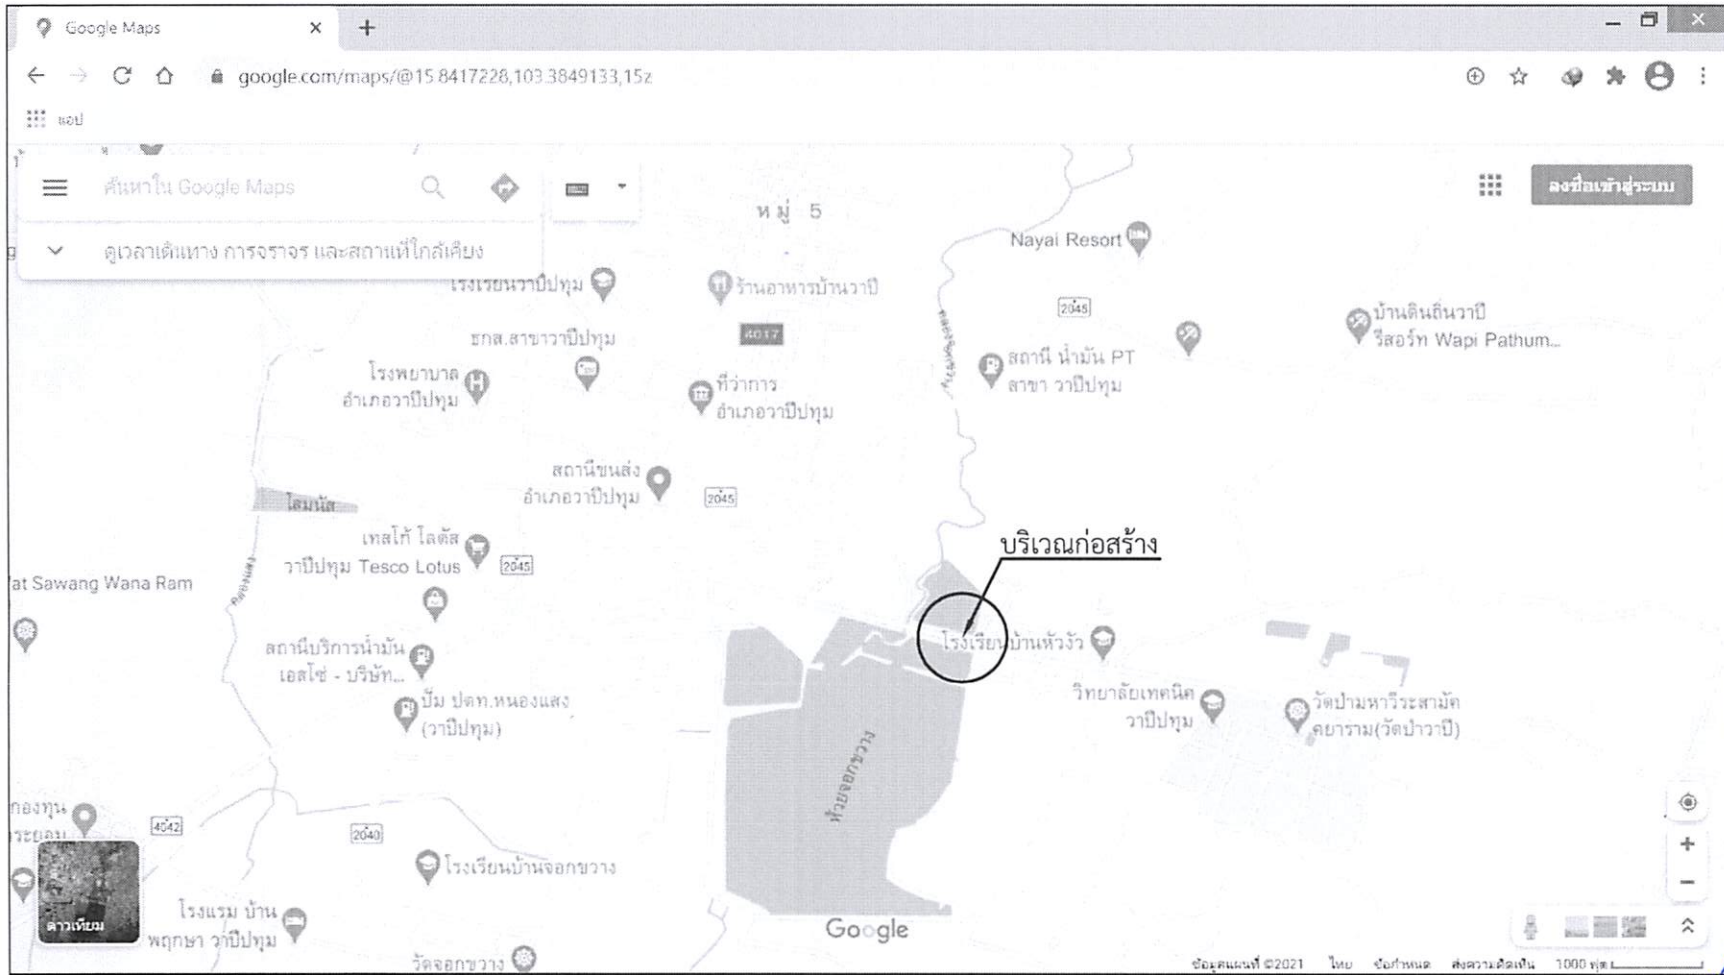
Google Maps

google.com/maps/@15.8417228,103.3849133,15z

แอป

ค้นหาใน Google Maps

ลงชื่อเข้าสู่ระบบ

ดูเวลาเดินทาง การจราจร และสถานที่ใกล้เคียง

หมู่ 5

Nayai Resort

โรงเรียนวาปีปทุม

ร้านอาหารบ้านวาปี

2045

บ้านดินถิ่นวาปี รีสอร์ท Wapi Pathum...

ธกส.สาขาวาปีปทุม

4017

สถานี น้ำมัน PT สาขา วาปีปทุม

โรงพยาบาล อำเภอวาปีปทุม

ที่ว่าการ อำเภอวาปีปทุม

สถานีขนส่ง อำเภอวาปีปทุม

2045

ไสมนัส

เทสโก้ โลตัส วาปีปทุม Tesco Lotus

2045

บริเวณก่อสร้าง

at Sawang Wana Ram

โรงเรียนบ้านหัวงัว

สถานีบริการน้ำมัน เอสโซ่ - บริษัท...

วิทยาลัยเทคนิค วาปีปทุม

วัดป่ามหาวีระสามัคคยาราม(วัดป่าวาปี)

ปั๊ม ปตท.หนองแสง (วาปีปทุม)

ห้วยจอกขวาง

กองทุน

4042

2040

โรงเรียนบ้านจอกขวาง

ดาวเทียม

โรงแรม บ้าน พฤกษา วาปีปทุม

Google

วัดจอกขวาง

ข้อมูลแผนที่ ©2021 ไทย ข้อกำหนด ส่งความคิดเห็น 1000 ฟุต